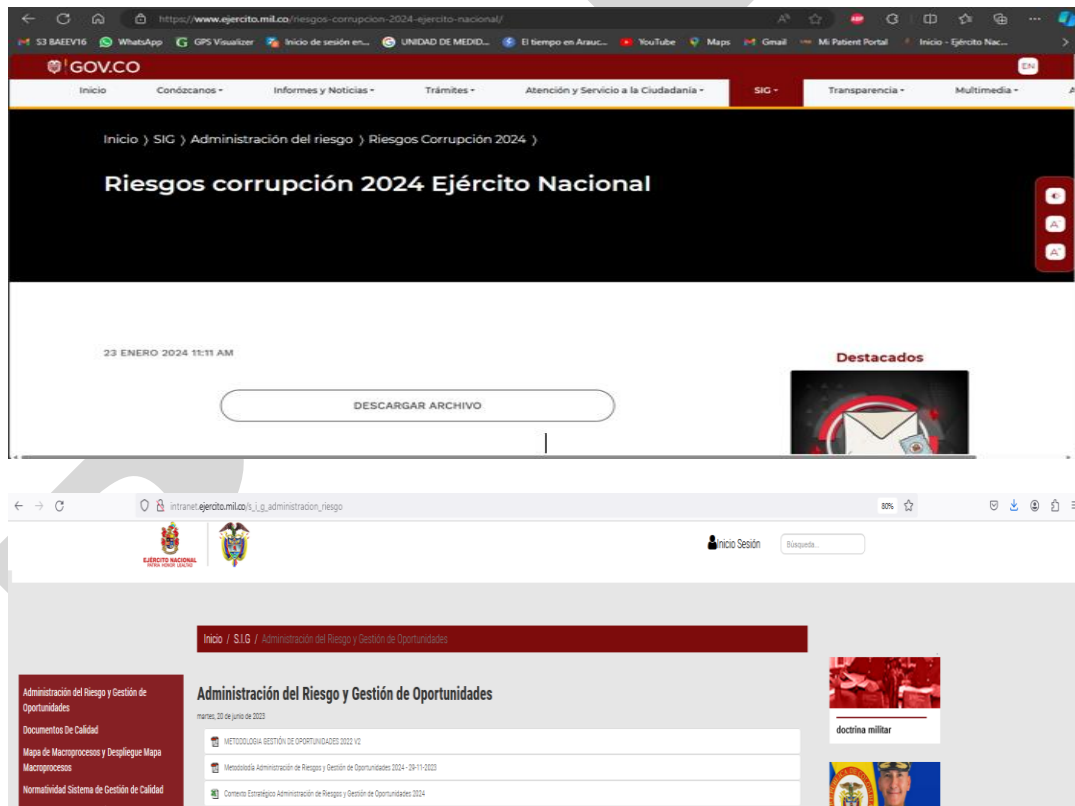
https://www.ejercito.mil.co/riesgos-corrupcion-2024-ejercito-nacional/

S3 BAEEV16 WhatsApp GPS Visualizer Inicio de sesión en... UNIDAD DE MEDID... El tiempo en Arauc... YouTube Maps Gmail Mi Patient Portal Inicio - Ejército Nac...

GOV.CO

EN

Inicio Conózcanos Informes y Noticias Trámites Atención y Servicio a la Ciudadanía SIG Transparencia Multimedia

Inicio 〉 SIG 〉 Administración del riesgo 〉 Riesgos Corrupción 2024 〉

Riesgos corrupción 2024 Ejército Nacional

23 ENERO 2024 11:11 AM

DESCARGAR ARCHIVO

Destacados

intranet.ejercito.mil.co/s_i_g_administracion_riesgo

80%

EJÉRCITO NACIONAL PATRIA HONOR LEALTAD

Inicio Sesión

Búsqueda...

Inicio / S.I.G / Administración del Riesgo y Gestión de Oportunidades

Administración del Riesgo y Gestión de Oportunidades

Documentos De Calidad

Mapa de Macroprocesos y Despliegue Mapa Macroprocesos

Normatividad Sistema de Gestión de Calidad

Administración del Riesgo y Gestión de Oportunidades

martes, 20 de junio de 2023

METODOLOGIA GESTIÓN DE OPORTUNIDADES 2022 V2

Metodología Administración de Riesgos y Gestión de Oportunidades 2024 - 29-11-2023

Contexto Estratégico Administración de Riesgos y Gestión de Oportunidades 2024

doctrina militar